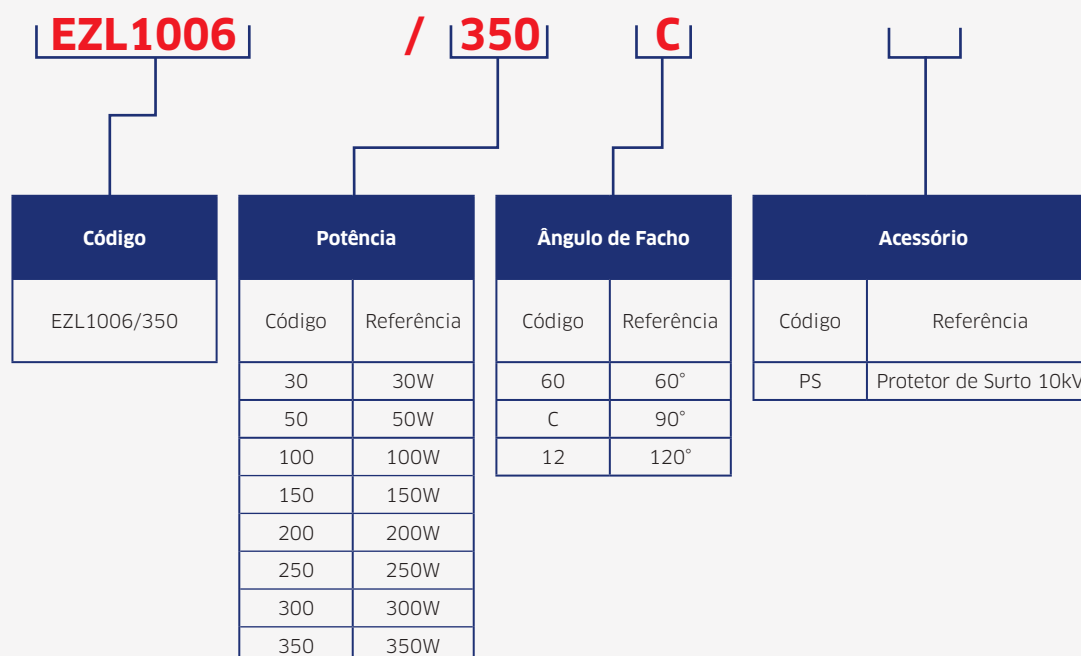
EZL1006 / 350 C

| Código |
|---|
| EZL1006/350 |

| Potência | |
|---|---|
| Código | Referência |
| 30 | 30W |
| 50 | 50W |
| 100 | 100W |
| 150 | 150W |
| 200 | 200W |
| 250 | 250W |
| 300 | 300W |
| 350 | 350W |

| Ângulo de Facho | |
|---|---|
| Código | Referência |
| 60 | 60° |
| C | 90° |
| 12 | 120° |

| Acessório | |
|---|---|
| Código | Referência |
| PS | Protetor de Surto 10kV |